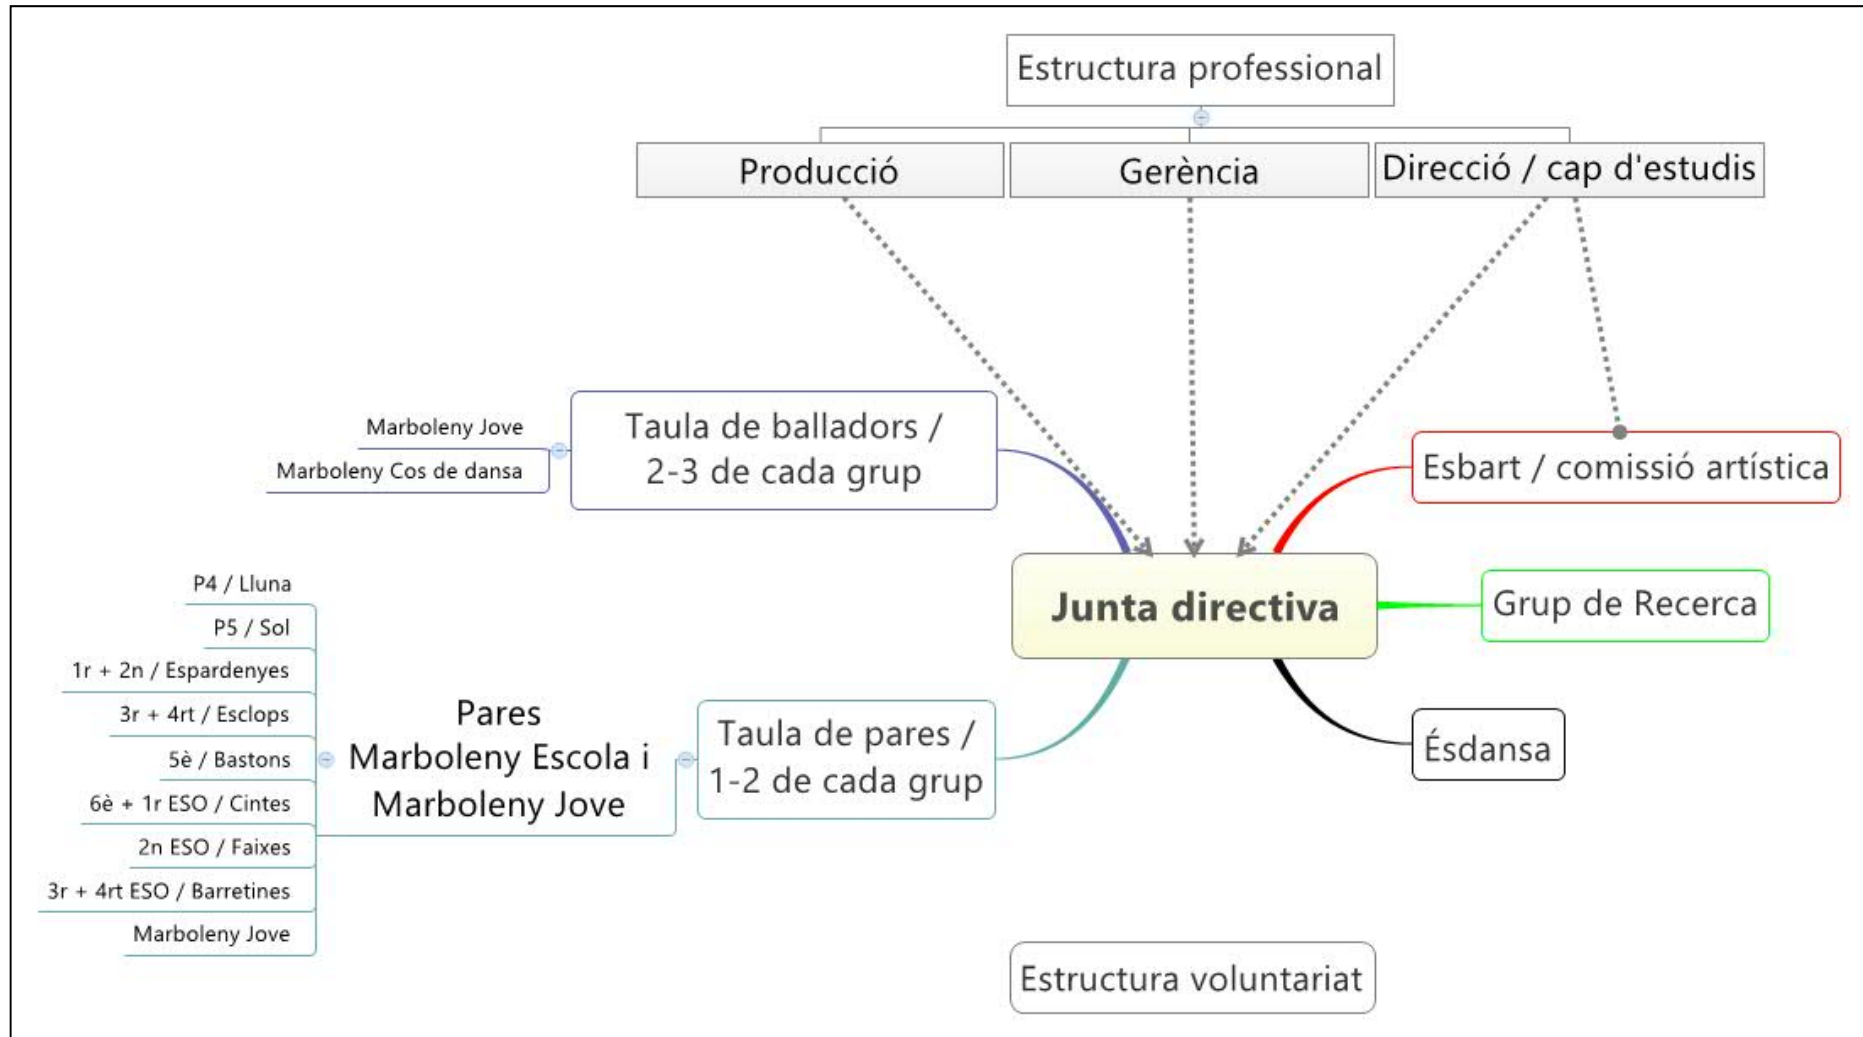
Estructura professional

Producció

Gerència

Direcció / cap d'estudis

Marboleny Jove

Marboleny Cos de dansa

Taula de balladors / 2-3 de cada grup

Esbart / comissió artística

Junta directiva

Grup de Recerca

P4 / Lluna

P5 / Sol

1r + 2n / Espardenyes

3r + 4rt / Esclops

5è / Bastons

6è + 1r ESO / Cintes

2n ESO / Faixes

3r + 4rt ESO / Barretines

Marboleny Jove

Pares Marboleny Escola i Marboleny Jove

Taula de pares / 1-2 de cada grup

Ésdansa

Estructura voluntariat